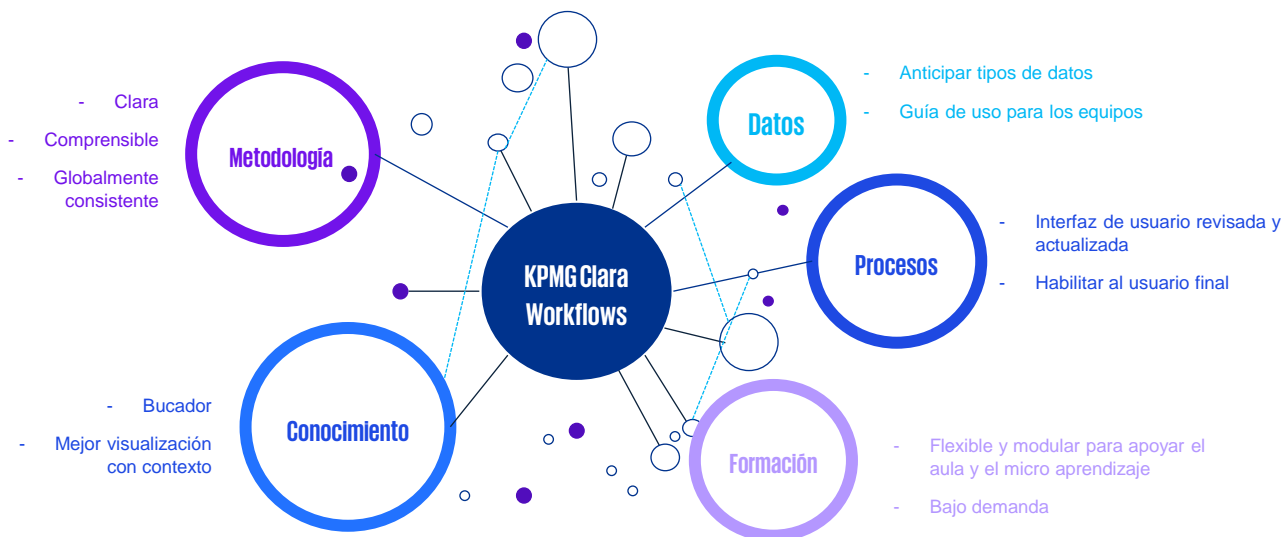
- Clara

- Comprensible

- Globalmente consistente

Metodología

KPMG Clara Workflows

Datos

- Anticipar tipos de datos

- Guía de uso para los equipos

Procesos

- Interfaz de usuario revisada y actualizada

- Habilitar al usuario final

Conocimiento

- Bucador

- Mejor visualización con contexto

Formación

- Flexible y modular para apoyar el aula y el micro aprendizaje

- Bajo demanda